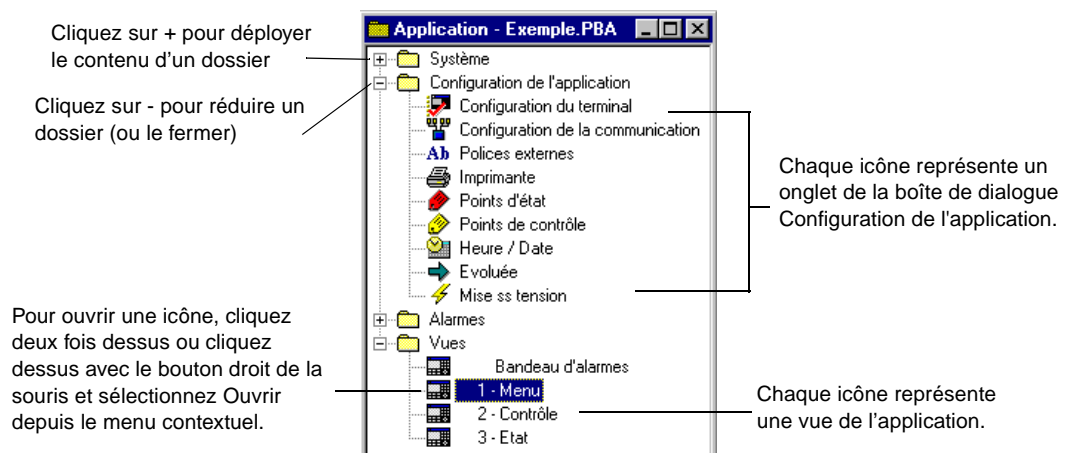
Cliquez sur + pour déployer le contenu d'un dossier

Cliquez sur - pour réduire un dossier (ou le fermer)

Application - Exemple.PBA

Système
Configuration de l'application
Configuration du terminal
Configuration de la communication
Polices externes
Imprimante
Points d'état
Points de contrôle
Heure / Date
Evoluée
Mise ss tension
Alarmes
Vues
Bandeau d'alarmes
1 - Menu
2 - Contrôle
3 - Etat

Chaque icône représente un onglet de la boîte de dialogue Configuration de l'application.

Pour ouvrir une icône, cliquez deux fois dessus ou cliquez dessus avec le bouton droit de la souris et sélectionnez Ouvrir depuis le menu contextuel.

Chaque icône représente une vue de l'application.